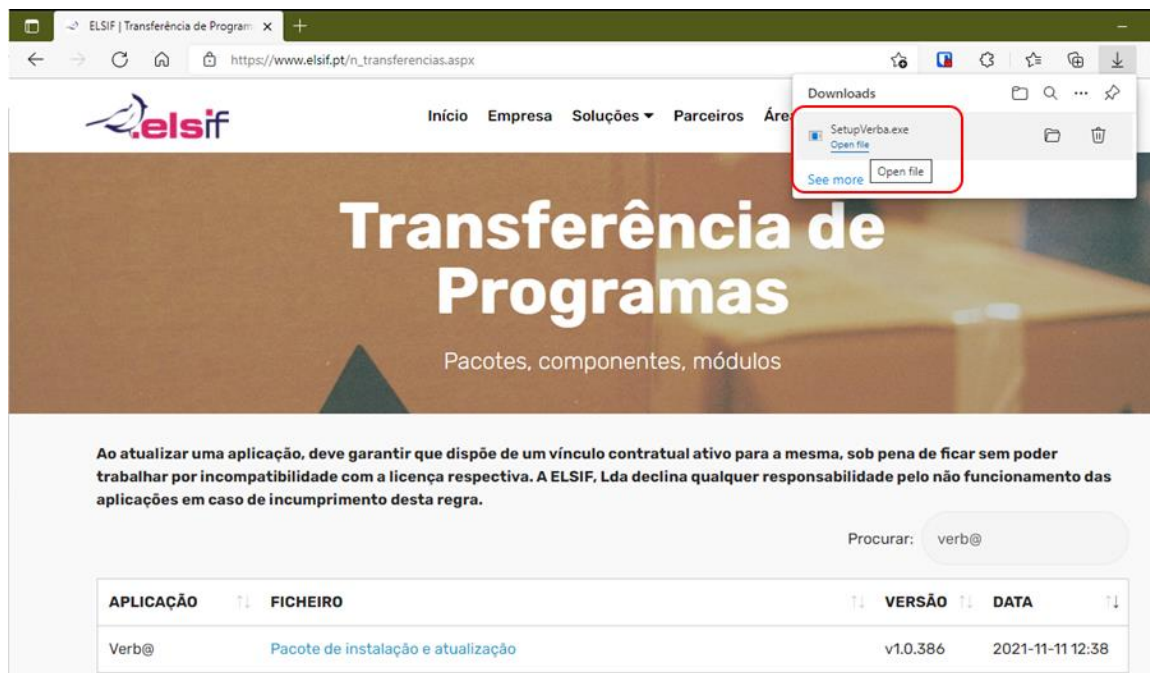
ELSIF | Transferência de Program ×

https://www.elsif.pt/n_transferencias.aspx

Downloads

SetupVerba.exe
Open file

See more
Open file

elsif

Início Empresa Soluções ▾ Parceiros Áre

Transferência de Programas

Pacotes, componentes, módulos

Ao atualizar uma aplicação, deve garantir que dispõe de um vínculo contratual ativo para a mesma, sob pena de ficar sem poder trabalhar por incompatibilidade com a licença respectiva. A ELSIF, Lda declina qualquer responsabilidade pelo não funcionamento das aplicações em caso de incumprimento desta regra.

Procurar: verb@

| APLICAÇÃO | FICHEIRO | VERSÃO | DATA |
|---|---|---|---|
| Verb@ | Pacote de instalação e atualização | v1.0.386 | 2021-11-11 12:38 |